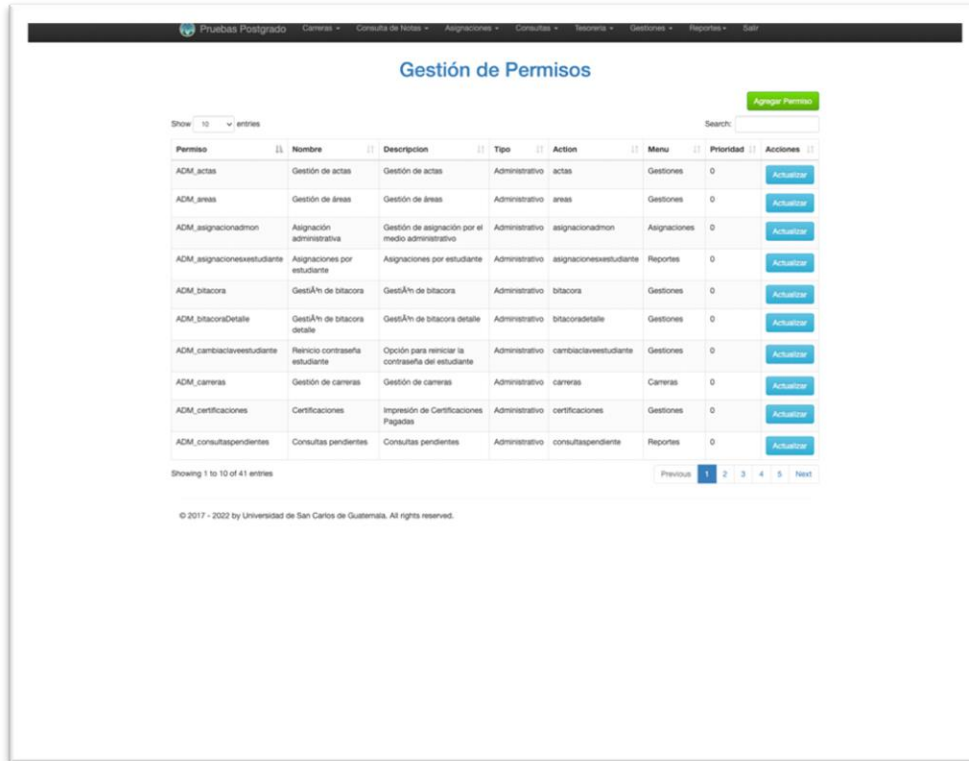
Pruebas Postgrado Carreras ▾ Consulta de Notas ▾ Asignaciones ▾ Consultas ▾ Tesorería ▾ Gestiones ▾ Reportes ▾ Salir

Gestión de Permisos

Agregar Permiso

Show 10 entries

Search:

| Permiso | Nombre | Descripcion | Tipo | Action | Menu | Prioridad | Acciones |
|---|---|---|---|---|---|---|---|
| ADM_actas | Gestión de actas | Gestión de actas | Administrativo | actas | Gestiones | 0 | Actualizar |
| ADM_areas | Gestión de áreas | Gestión de áreas | Administrativo | areas | Gestiones | 0 | Actualizar |
| ADM_asignacionadmon | Asignación administrativa | Gestión de asignación por el medio administrativo | Administrativo | asignacionadmon | Asignaciones | 0 | Actualizar |
| ADM_asignacionesxestudiante | Asignaciones por estudiante | Asignaciones por estudiante | Administrativo | asignacionesxestudiante | Reportes | 0 | Actualizar |
| ADM_bitacora | GestiÃ³n de bitacora | GestiÃ³n de bitacora | Administrativo | bitacora | Gestiones | 0 | Actualizar |
| ADM_bitacoraDetalle | GestiÃ³n de bitacora detalle | GestiÃ³n de bitacora detalle | Administrativo | bitacoradetalle | Gestiones | 0 | Actualizar |
| ADM_cambiaclaveestudiante | Reinicio contraseña estudiante | Opción para reiniciar la contraseña del estudiante | Administrativo | cambiaclaveestudiante | Gestiones | 0 | Actualizar |
| ADM_carreras | Gestión de carreras | Gestión de carreras | Administrativo | carreras | Carreras | 0 | Actualizar |
| ADM_certificaciones | Certificaciones | Impresión de Certificaciones Pagadas | Administrativo | certificaciones | Gestiones | 0 | Actualizar |
| ADM_consultaspendientes | Consultas pendientes | Consultas pendientes | Administrativo | consultaspendiente | Reportes | 0 | Actualizar |

Showing 1 to 10 of 41 entries

Previous 1 2 3 4 5 Next

© 2017 - 2022 by Universidad de San Carlos de Guatemala. All rights reserved.